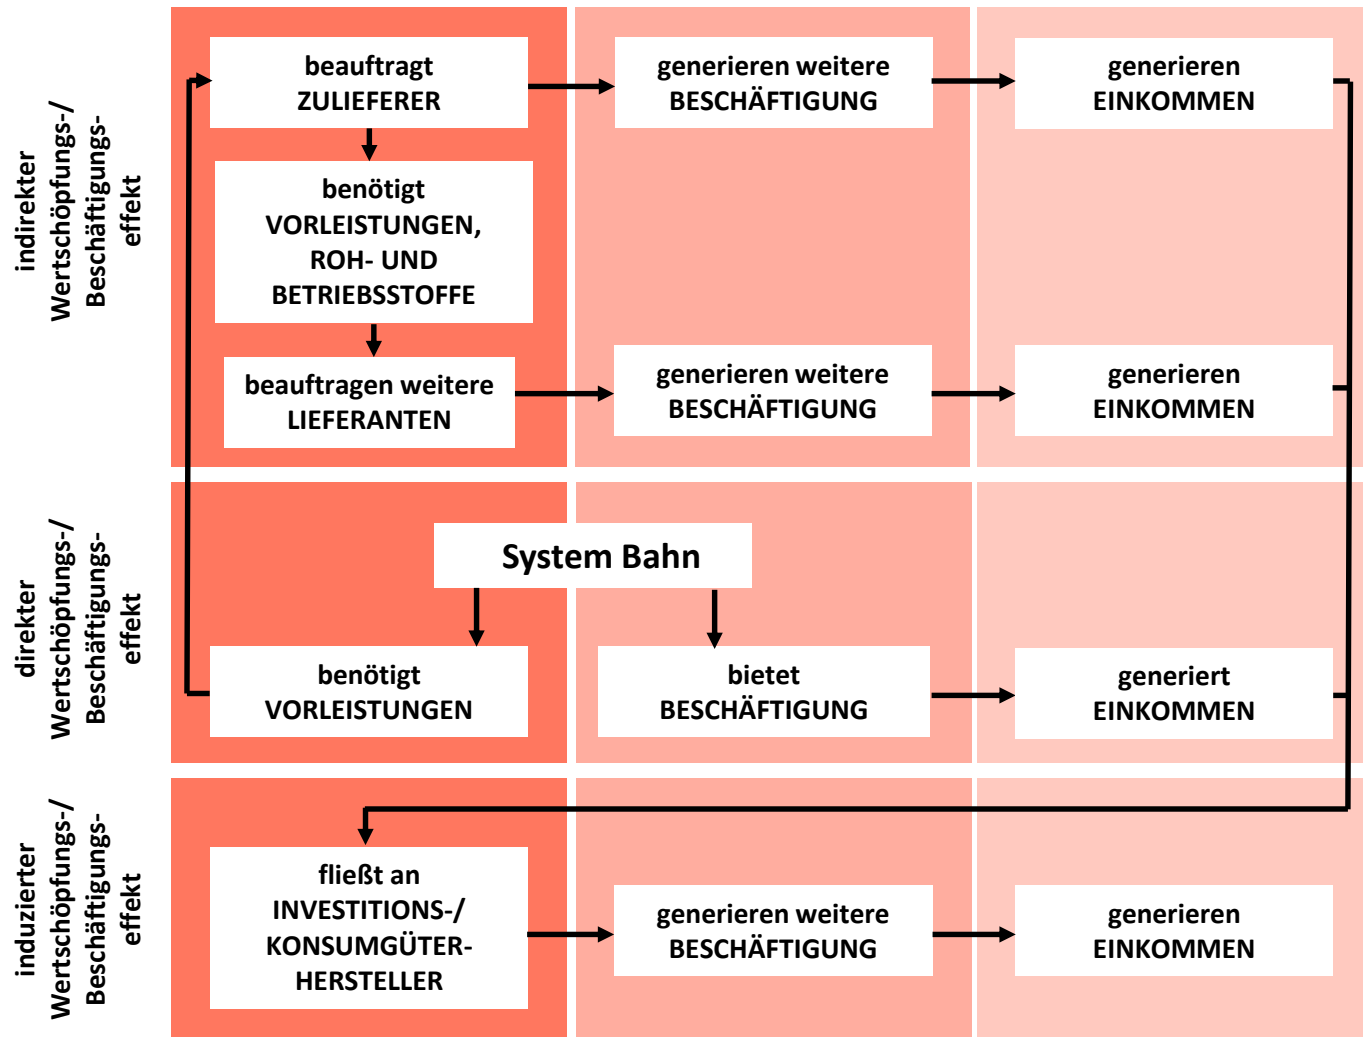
indirekter Wertschöpfungs-/ Beschäftigungseffekt

beauftragt ZULIEFERER

generieren weitere BESCHÄFTIGUNG

generieren EINKOMMEN

benötigt VORLEISTUNGEN, ROH- UND BETRIEBSSTOFFE

beauftragen weitere LIEFERANTEN

generieren weitere BESCHÄFTIGUNG

generieren EINKOMMEN

direkter Wertschöpfungs-/ Beschäftigungseffekt

System Bahn

benötigt VORLEISTUNGEN

bietet BESCHÄFTIGUNG

generiert EINKOMMEN

induzierter Wertschöpfungs-/ Beschäftigungseffekt

fließt an INVESTITIONS-/ KONSUMGÜTERHERSTELLER

generieren weitere BESCHÄFTIGUNG

generieren EINKOMMEN